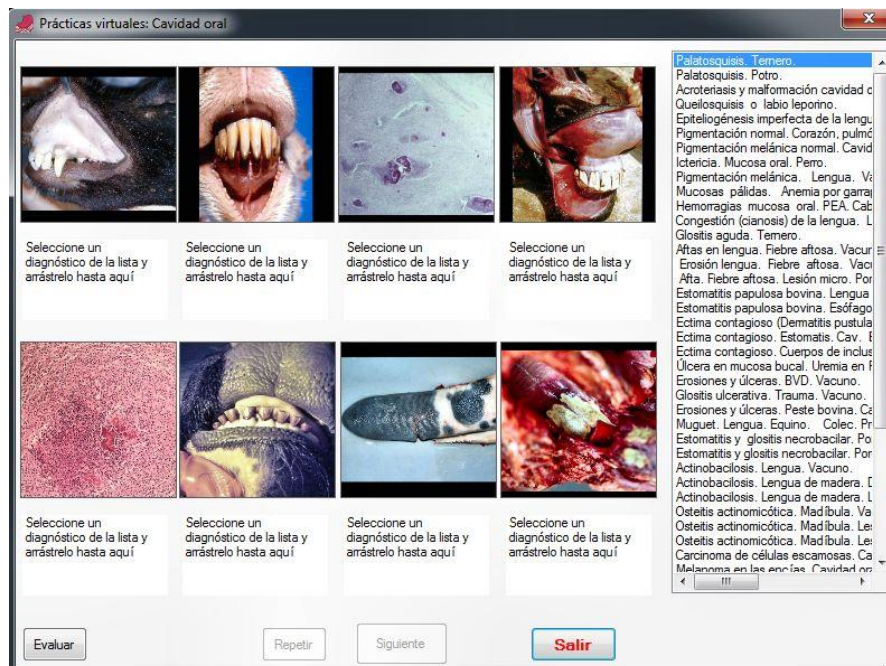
Prácticas virtuales: Cavidad oral

Seleccione un diagnóstico de la lista y arrástrelo hasta aquí

Seleccione un diagnóstico de la lista y arrástrelo hasta aquí

Seleccione un diagnóstico de la lista y arrástrelo hasta aquí

Seleccione un diagnóstico de la lista y arrástrelo hasta aquí

Seleccione un diagnóstico de la lista y arrástrelo hasta aquí

Seleccione un diagnóstico de la lista y arrástrelo hasta aquí

Seleccione un diagnóstico de la lista y arrástrelo hasta aquí

Seleccione un diagnóstico de la lista y arrástrelo hasta aquí

Palatosquisis. Ternero.
Palatosquisis. Potro.
Acroteriasis y malformación cavidad o
Queilosquisis o labio leporino.
Epiteliogénesis imperfecta de la lengu
Pigmentación normal. Corazón, pulmó
Pigmentación melánica normal. Cavid
Ictericia. Mucosa oral. Perro.
Pigmentación melánica. Lengua. Va
Mucosas pálidas. Anemia por garrap
Hemorragias mucosa oral. PEA. Cab
Congestión (cianosis) de la lengua. L
Glositis aguda. Ternero.
Aftas en lengua. Fiebre aftosa. Vacur
Erosión lengua. Fiebre aftosa. Vacu
Afta. Fiebre aftosa. Lesión micro. Por
Estomatitis papulosa bovina. Lengua
Estomatitis papulosa bovina. Esófago
Ectima contagioso (Dermatitis pustula
Ectima contagioso. Estomatis. Cav. E
Ectima contagioso. Cuerpos de inclus
Úlcera en mucosa bucal. Uremia en F
Erosiones y úlceras. BVD. Vacuno.
Glositis ulcerativa. Trauma. Vacuno.
Erosiones y úlceras. Peste bovina. Ca
Muguet. Lengua. Equino. Colec. Pr
Estomatitis y glositis necrobacilar. Po
Estomatitis y glositis necrobacilar. Por
Actinobacilosis. Lengua. Vacuno.
Actinobacilosis. Lengua de madera. D
Actinobacilosis. Lengua de madera. L
Osteitis actinomicótica. Madíbula. Va
Osteitis actinomicótica. Madíbula. Le
Osteitis actinomicótica. Madíbula. Le
Carcinoma de células escamosas. Ca
Melanoma en las encías. Cavidad ora

Evaluar
Repetir
Siguiente
Salir